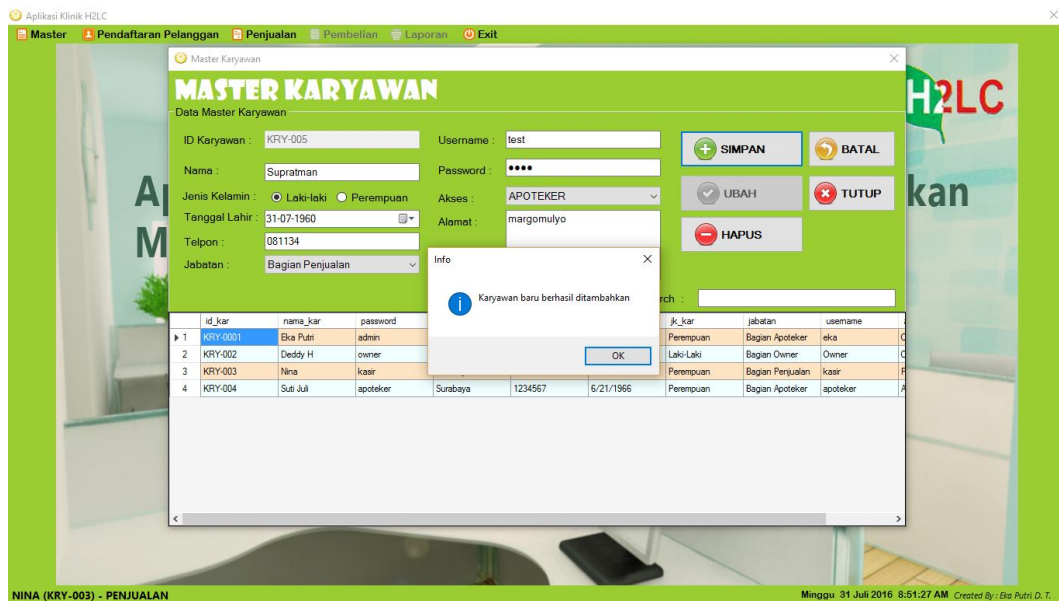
Aplikasi Klinik H2LC

Master Pendaftaran Pelanggan Penjualan Pembelian Laporan Exit

Master Karyawan

MASTER KARYAWAN

Data Master Karyawan

ID Karyawan : KRY-005

Nama : Supratman

Jenis Kelamin : Laki-laki Perempuan

Tanggal Lahir : 31-07-1960

Telpon : 081134

Jabatan : Bagian Penjualan

Username : test

Password : ••••

Akses : APOTEKER

Alamat : margomulyo

SIMPAN

BATAL

UBAH

TUTUP

HAPUS

H2LC

Ap

kan

M

Info

Karyawan baru berhasil ditambahkan

OK

rch :

| | id_kar | nama_kar | password | | | | jk_kar | jabatan | usemame |
|---|---|---|---|---|---|---|---|---|---|
| 1 | KRY-0001 | Eka Putri | admin | | | | Perempuan | Bagian Apoteker | eka |
| 2 | KRY-002 | Deddy H | owner | | | | Laki-Laki | Bagian Owner | Owner |
| 3 | KRY-003 | Nina | kasir | | | | Perempuan | Bagian Penjualan | kasir |
| 4 | KRY-004 | Suti Juli | apoteker | Surabaya | 1234567 | 6/21/1966 | Perempuan | Bagian Apoteker | apoteker |

NINA (KRY-003) - PENJUALAN

Minggu 31 Juli 2016 8:51:27 AM Created By : Eka Putri D. T.